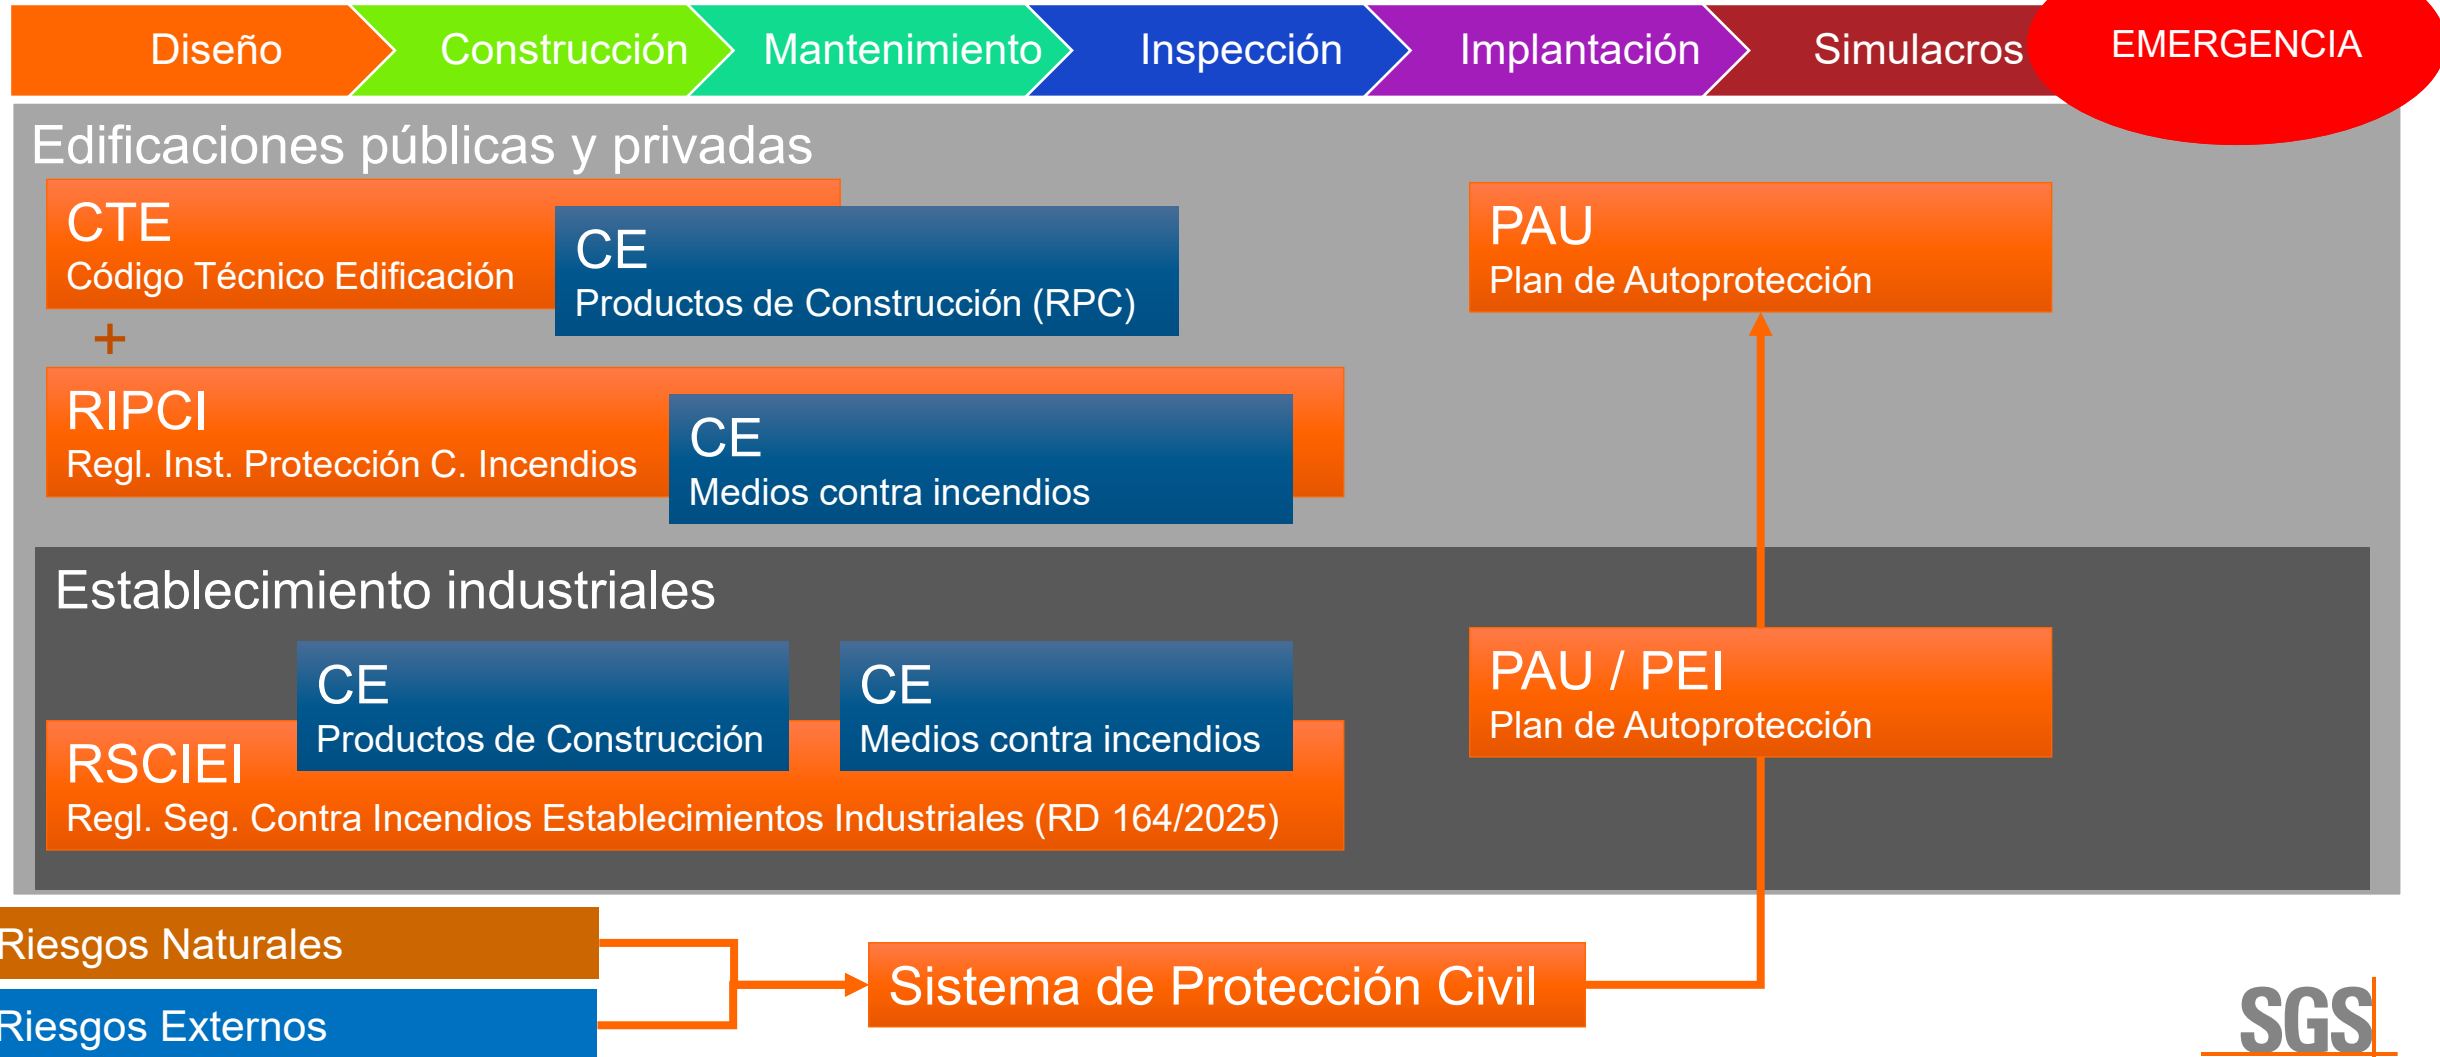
Diseño

Construcción

Mantenimiento

Inspección

Implantación

Simulacros

EMERGENCIA

Edificaciones públicas y privadas

CTE
Código Técnico Edificación

CE
Productos de Construcción (RPC)

PAU
Plan de Autoprotección

+

RIPCI
Regl. Inst. Protección C. Incendios

CE
Medios contra incendios

Establecimiento industriales

CE
Productos de Construcción

CE
Medios contra incendios

PAU / PEI
Plan de Autoprotección

RSCIEI
Regl. Seg. Contra Incendios Establecimientos Industriales (RD 164/2025)

Riesgos Naturales

Riesgos Externos

Sistema de Protección Civil

SGS